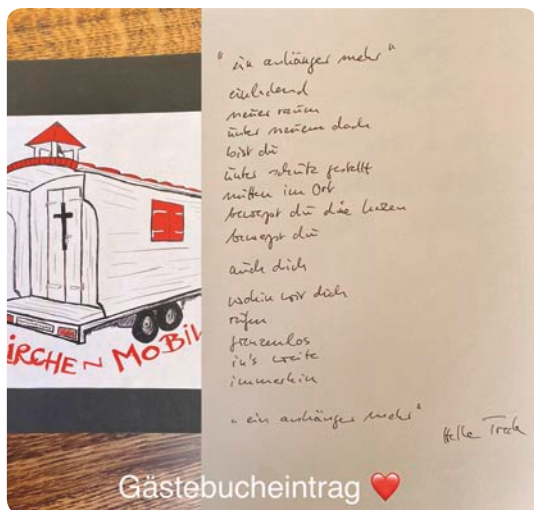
IRCHE ~ MOBIL

„ein anhänger mehr"

einladend
neue räume
unter meinem dach
bist du
unter schritte gestellt
mitten im Ort
bewegst du die herzen
bewegst du

auch dich

wohin wir dich
rufen
grenzenlos
in's weite
immerhin

„ein anhänger mehr"

Helle Treck

Gästebucheintrag ❤️